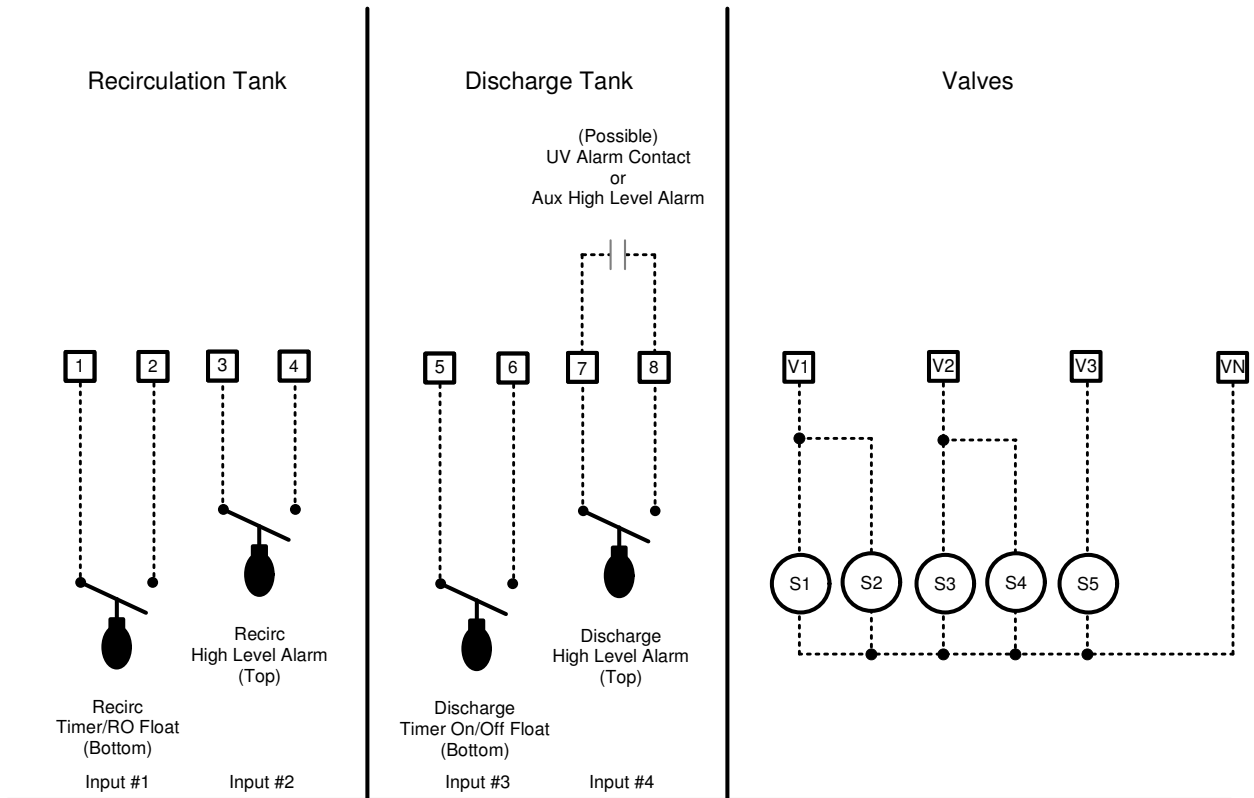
Recirculation Tank

1 2 3 4

Recirc
High Level Alarm
(Top)

Recirc
Timer/RO Float
(Bottom)

Input #1 Input #2

Discharge Tank

(Possible)
UV Alarm Contact
or
Aux High Level Alarm

5 6 7 8

Discharge
High Level Alarm
(Top)

Discharge
Timer On/Off Float
(Bottom)

Input #3 Input #4

Valves

V1 V2 V3 VN

S1 S2 S3 S4 S5